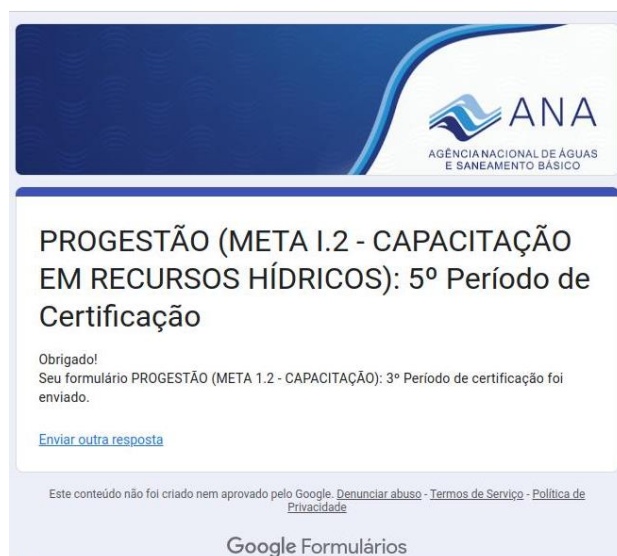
ANA
AGÊNCIA NACIONAL DE ÁGUAS E SANEAMENTO BÁSICO

PROGESTÃO (META I.2 - CAPACITAÇÃO EM RECURSOS HÍDRICOS): 5º Período de Certificação

Obrigado!
Seu formulário PROGESTÃO (META 1.2 - CAPACITAÇÃO): 3º Período de certificação foi enviado.

Enviar outra resposta

Este conteúdo não foi criado nem aprovado pelo Google. Denunciar abuso - Termos de Serviço - Política de Privacidade

Google Formulários